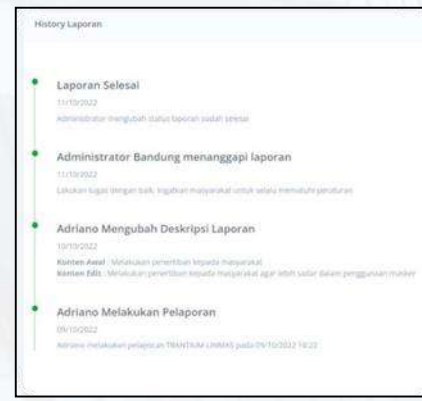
History Laporan

Laporan Selesai
11/10/2022
Administrator mengubah status laporan sudah selesai

Administrator Bandung menanggapi laporan
11/10/2022
Lakukan tugas dengan baik, ingatkan masyarakat untuk selalu mematuhi peraturan

Adriano Mengubah Deskripsi Laporan
10/10/2022
Konten Awal : Melakukan penertiban kepada masyarakat
Konten Edit : Melakukan penertiban kepada masyarakat agar lebih sadar dalam penggunaan masker

Adriano Melakukan Pelaporan
09/10/2022
Adriano melakukan pelaporan TRANTIBUM LINMAS pada 09/10/2022 14:22